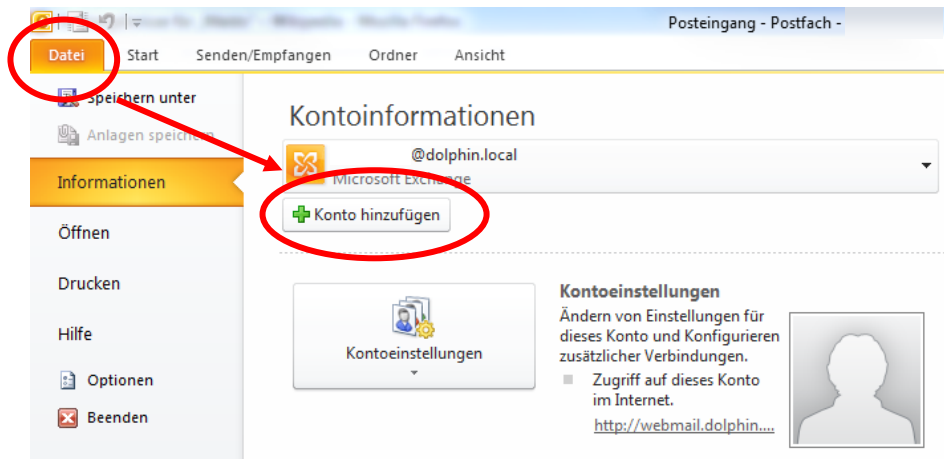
Posteingang - Postfach -

Datei Start Senden/Empfangen Ordner Ansicht

Speichern unter
Anlagen speichern
Informationen
Öffnen
Drucken
Hilfe
Optionen
Beenden

Kontoinformationen

@dolphin.local
Microsoft Exchange

Konto hinzufügen

Kontoeinstellungen

Kontoeinstellungen
Ändern von Einstellungen für dieses Konto und Konfigurieren zusätzlicher Verbindungen.

Zugriff auf dieses Konto im Internet.
http://webmail.dolphin....